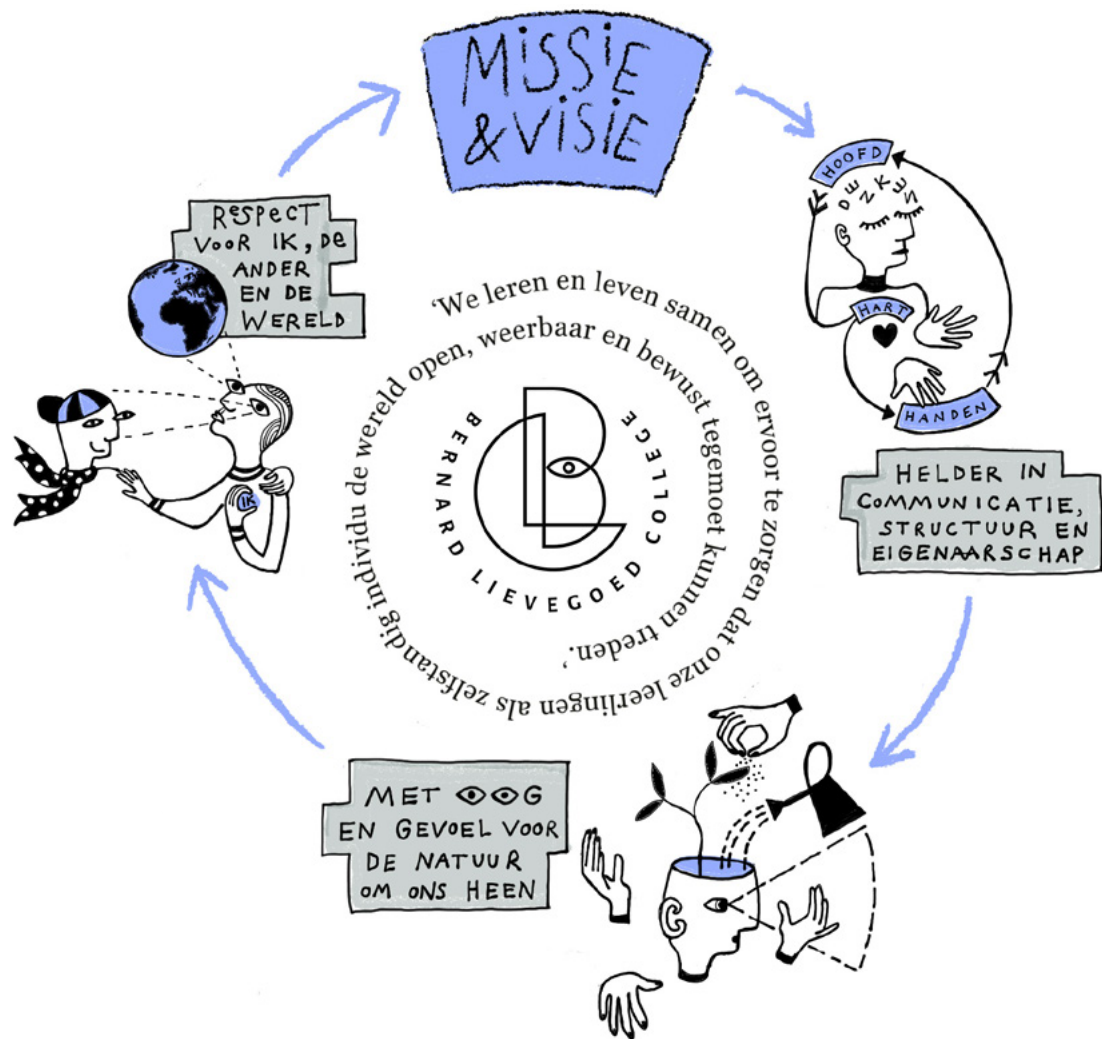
MISSIE & VISIE

HOOFD
DENKEN
HART
HANDEN

HELDER IN COMMUNICATIE, STRUCTUUR EN EIGENAARSCHAP

MET OOG EN GEVOEL VOOR DE NATUUR OM ONS HEEN

RESPECT VOOR IK, DE ANDER EN DE WERELD

IK

'We leren en leven samen om ervoor te zorgen dat onze leerlingen als zelfstandig individu de wereld open, weerbaar en bewust tegemoet kunnen treden.'

BERNARD LIEVEGOED COLLEGE